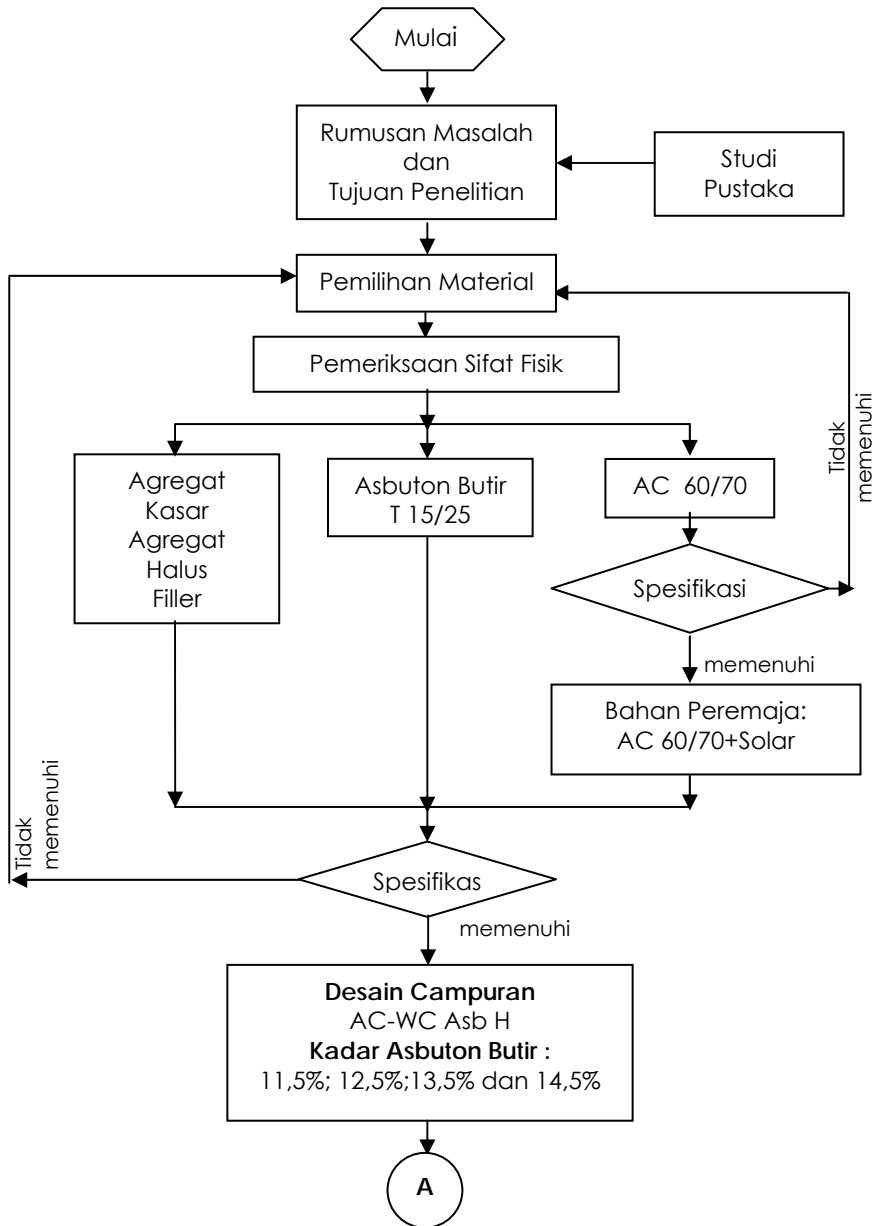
Mulai

Rumusan Masalah dan Tujuan Penelitian

Studi Pustaka

Pemilihan Material

Pemeriksaan Sifat Fisik

Tidak memenuhi

Agregat Kasar Agregat Halus Filler

Asbuton Butir T 15/25

AC 60/70

Spesifikasi

memenuhi

Bahan Peremaja: AC 60/70+Solar

Tidak memenuhi

Spesifikas

memenuhi

**Desain Campuran**
AC-WC Asb H
**Kadar Asbuton Butir :**
11,5%; 12,5%;13,5% dan 14,5%

A